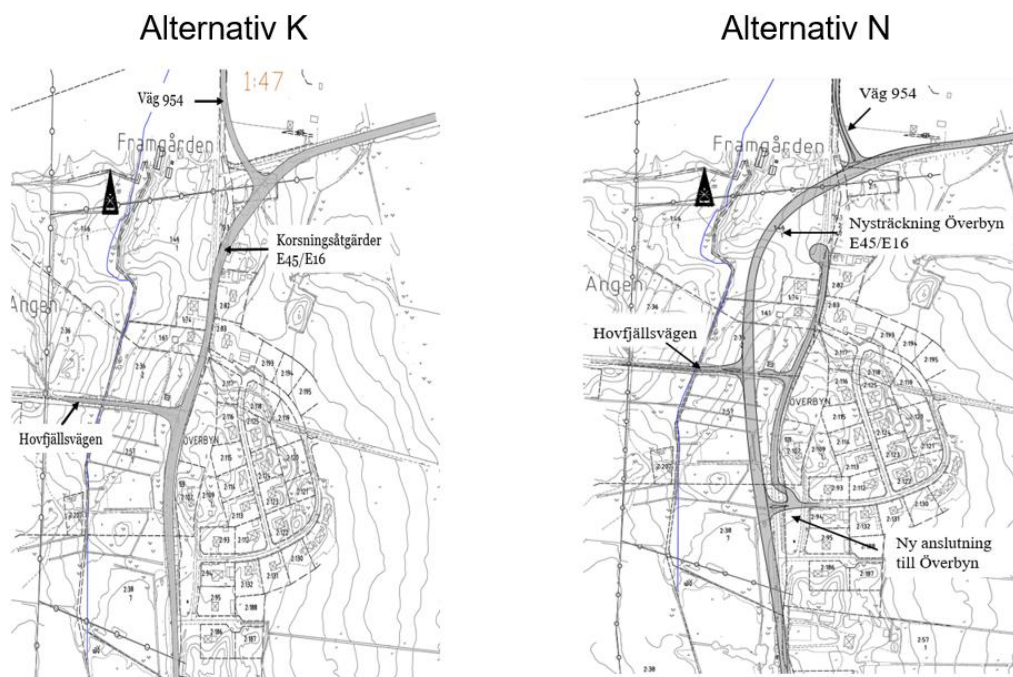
Alternativ K

1:47

Väg 954

Framgården

Korsningsåtgärder E45/E16

Angen

Hovfjällsvägen

ÖVERBYN

Alternativ N

Väg 954

Framgården

Nysträckning Överbyn E45/E16

Angen

Hovfjällsvägen

ÖVERBYN

Ny anslutning till Överbyn